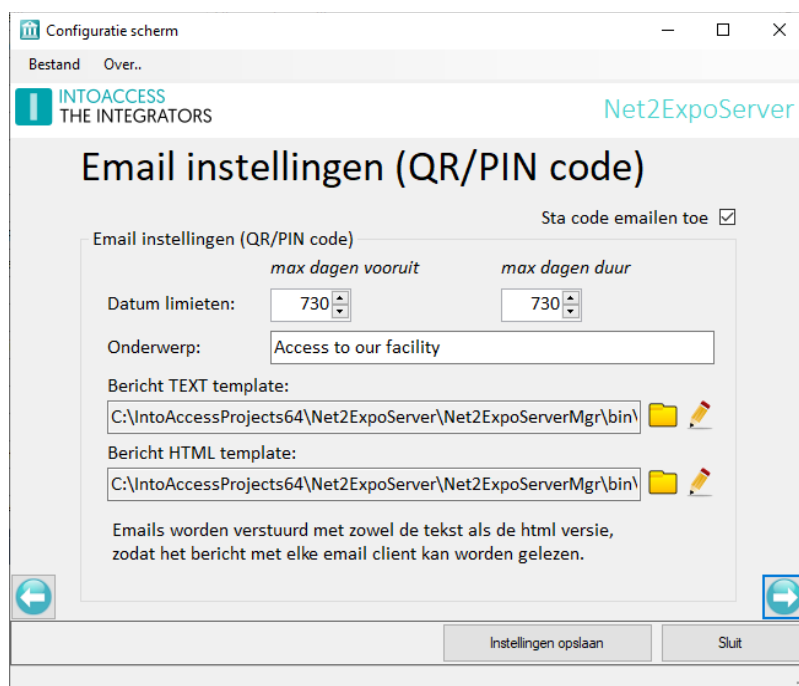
Configuratie scherm

Bestand Over..

INTOACCESS
THE INTEGRATORS

Net2ExpoServer

Email instellingen (QR/PIN code)

Sta code emailen toe ☑

Email instellingen (QR/PIN code)

max dagen vooruit max dagen duur

Datum limieten: 730 730

Onderwerp: Access to our facility

Bericht TEXT template:

C:\IntoAccessProjects64\Net2ExpoServer\Net2ExpoServerMgr\bin\

Bericht HTML template:

C:\IntoAccessProjects64\Net2ExpoServer\Net2ExpoServerMgr\bin\

Emails worden verstuurd met zowel de tekst als de html versie, zodat het bericht met elke email client kan worden gelezen.

Instellingen opslaan Sluit